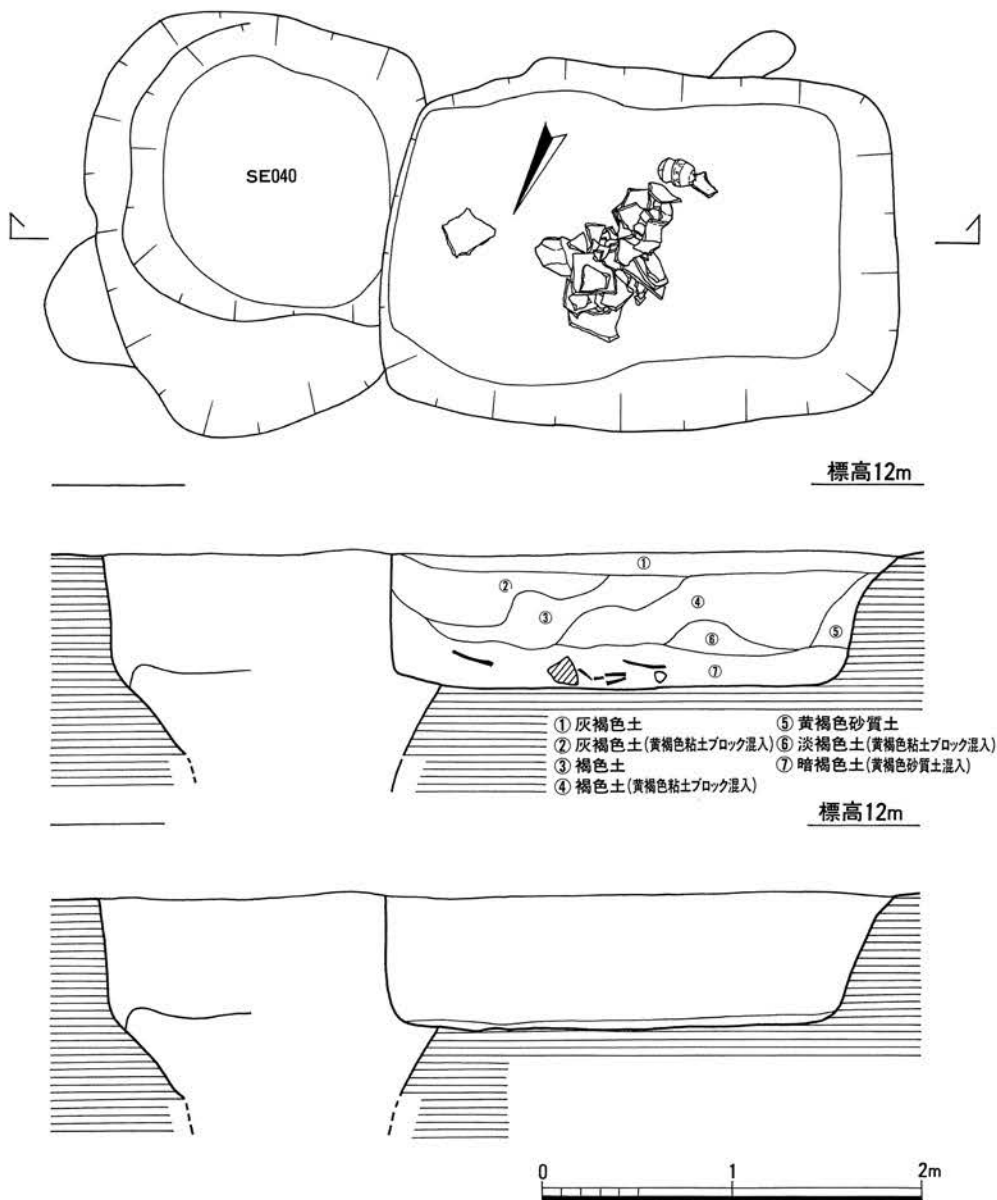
SE040

標高12m

①
②
③
④
⑤
⑥
⑦

① 灰褐色土
② 灰褐色土(黄褐色粘土ブロック混入)
③ 褐色土
④ 褐色土(黄褐色粘土ブロック混入)
⑤ 黄褐色砂質土
⑥ 淡褐色土(黄褐色粘土ブロック混入)
⑦ 暗褐色土(黄褐色砂質土混入)

標高12m

0 1 2m